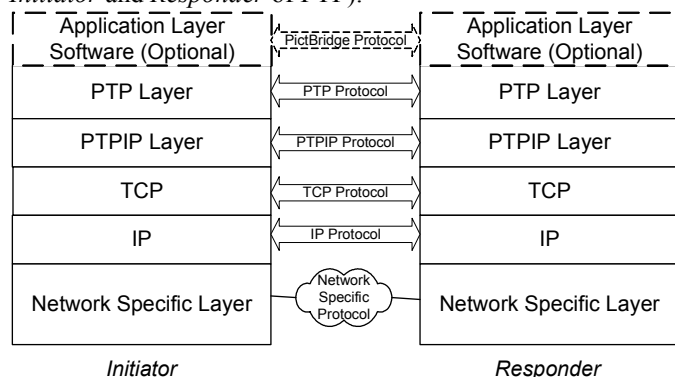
*Initiator* and *Responder* of PTP).

| Application Layer Software (Optional) | PictBridge Protocol | Application Layer Software (Optional) |
|---|---|---|
| PTP Layer | PTP Protocol | PTP Layer |
| PTPIP Layer | PTPIP Protocol | PTPIP Layer |
| TCP | TCP Protocol | TCP |
| IP | IP Protocol | IP |
| Network Specific Layer | Network Specific Protocol | Network Specific Layer |

*Initiator* *Responder*